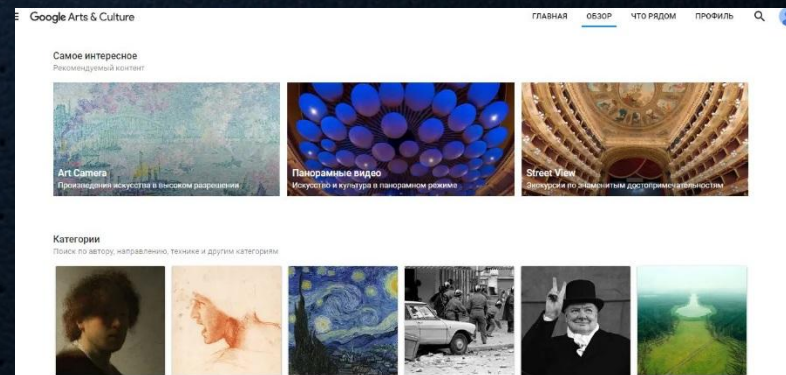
Google Arts & Culture

ГЛАВНАЯ ОБЗОР ЧТО РЯДОМ ПРОФИЛЬ

Самое интересное
Рекомендуемый контент

Art Camera
Произведения искусства в высоком разрешении

Панорамные видео
Искусство и культура в панорамном режиме

Street View
Экскурсии по знаменитым достопримечательностям

Категории
Поиск по автору, направлению, технике и другим категориям